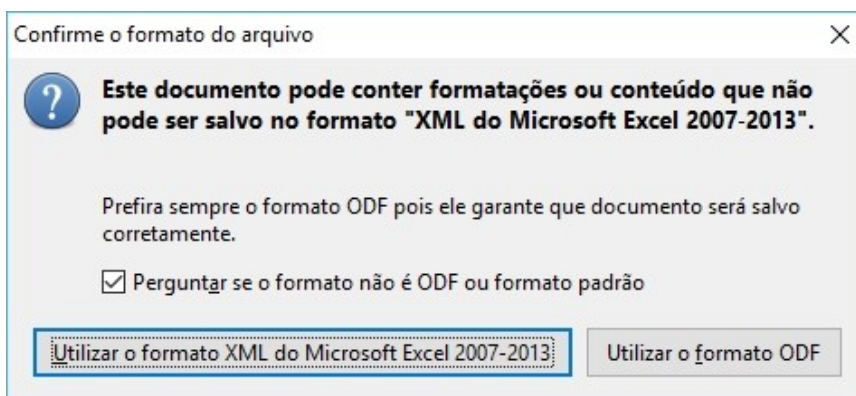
Confirme o formato do arquivo

×

Este documento pode conter formatações ou conteúdo que não pode ser salvo no formato "XML do Microsoft Excel 2007-2013".

Prefira sempre o formato ODF pois ele garante que documento será salvo corretamente.

☑ Perguntar se o formato não é ODF ou formato padrão

Utilizar o formato XML do Microsoft Excel 2007-2013

Utilizar o formato ODF